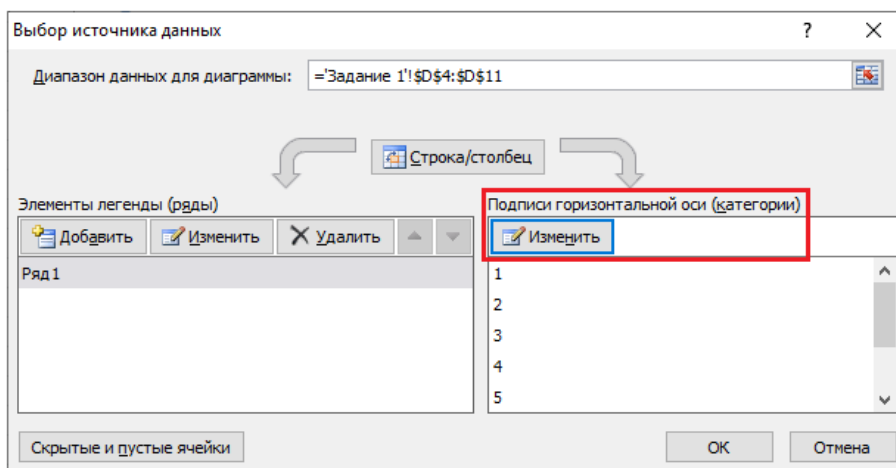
Выбор источника данных

?

Диапазон данных для диаграммы: ='Задание 1'!$D$4:$D$11

Строка/столбец

Элементы легенды (ряды)

Добавить

Изменить

Удалить

Ряд1

Подписи горизонтальной оси (категории)

Изменить

1
2
3
4
5

Скрытые и пустые ячейки

ОК

Отмена